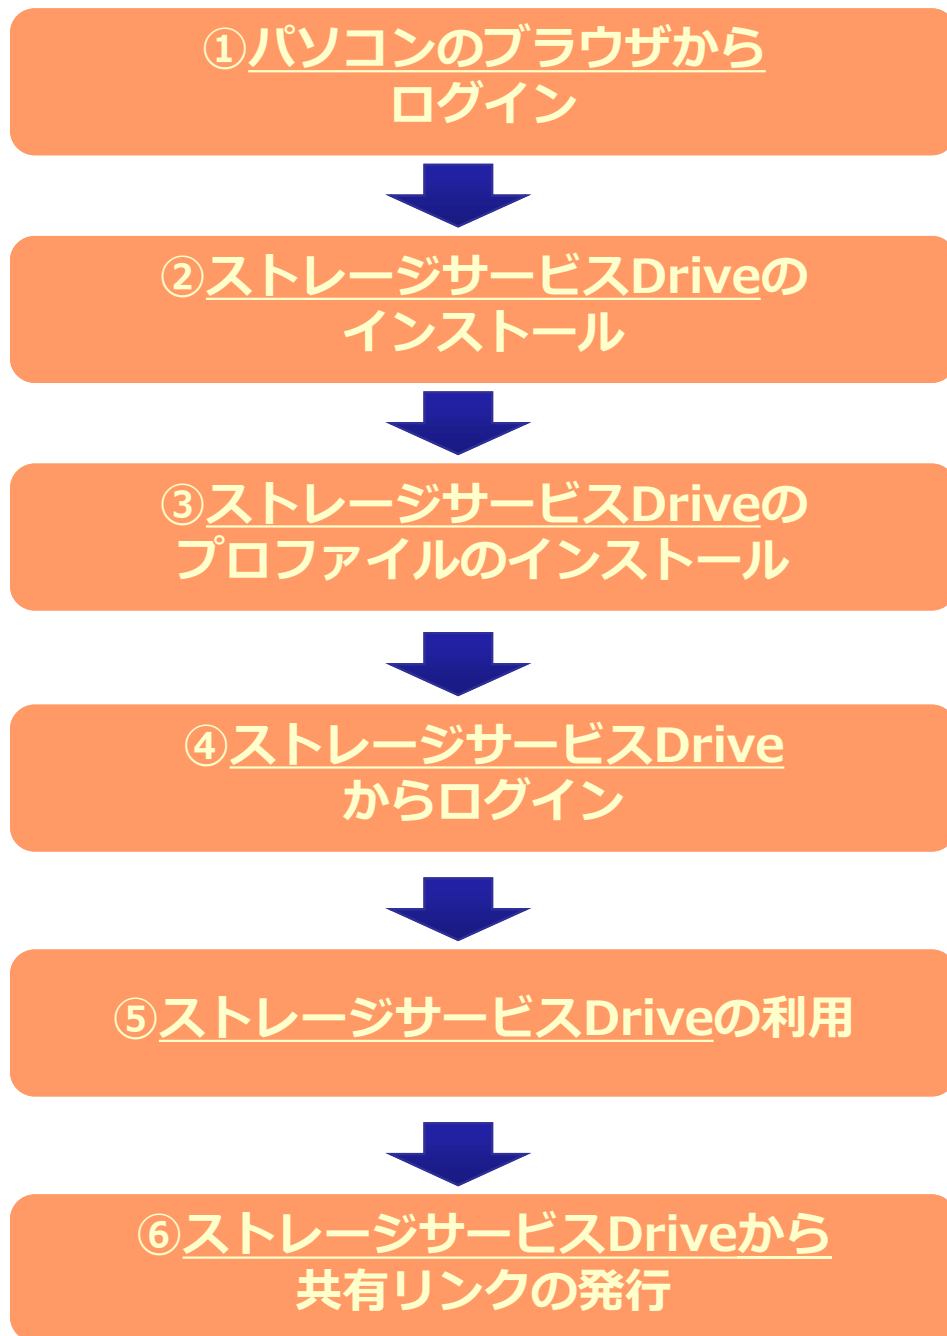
①パソコンのブラウザから
ログイン

②ストレージサービスDriveの
インストール

③ストレージサービスDriveの
プロファイルのインストール

④ストレージサービスDrive
からログイン

⑤ストレージサービスDriveの利用

⑥ストレージサービスDriveから
共有リンクの発行